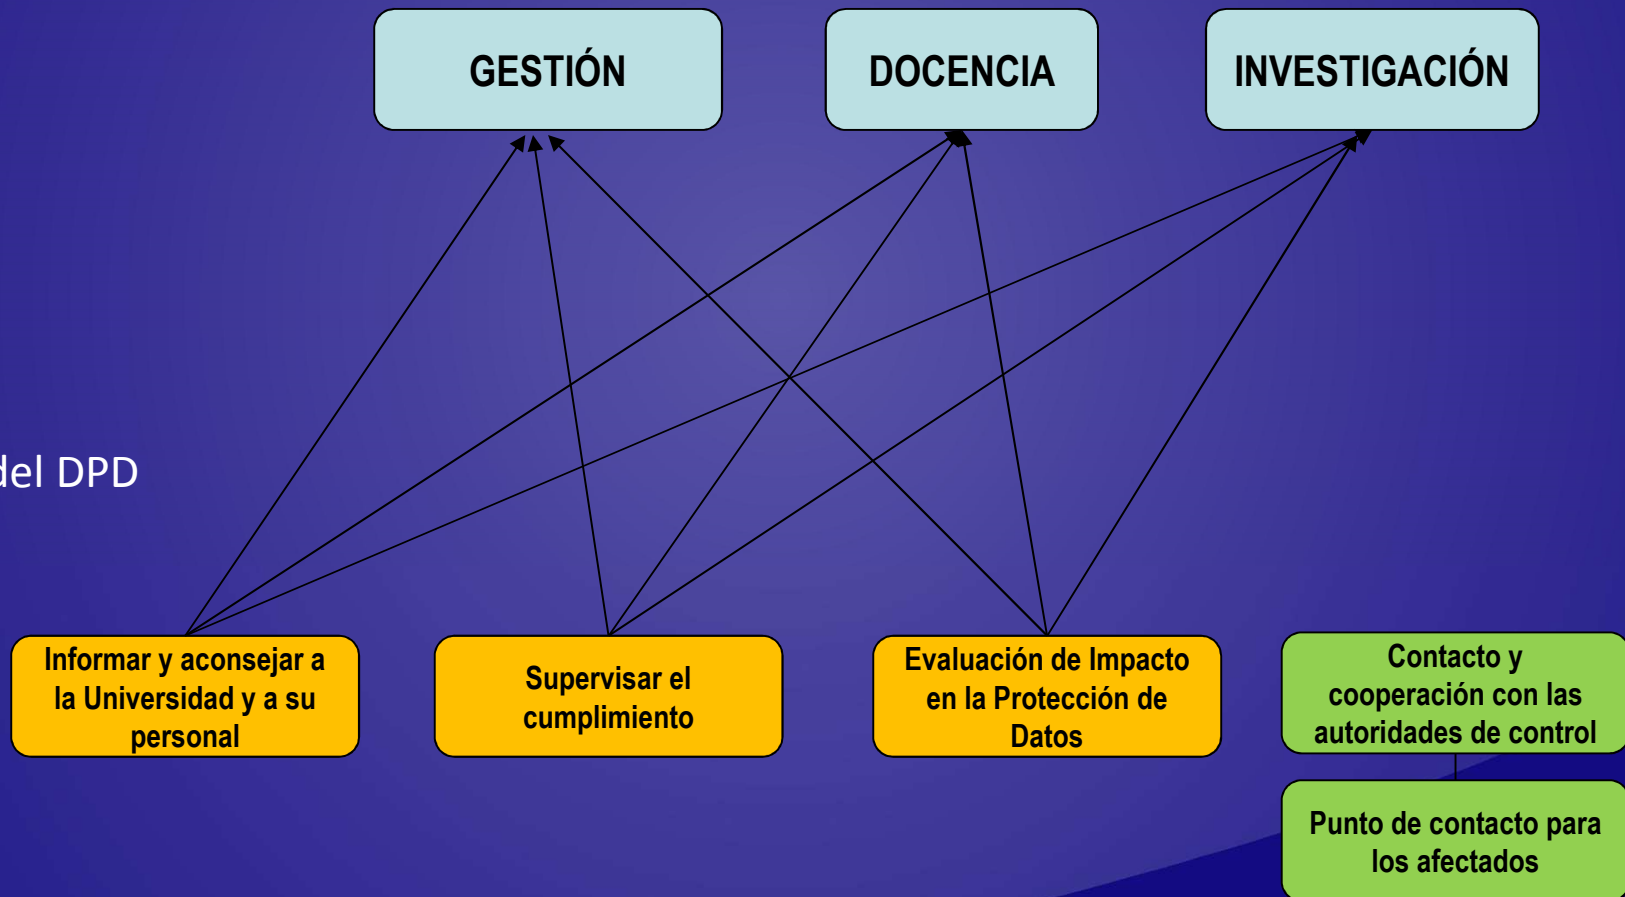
GESTIÓN

DOCENCIA

INVESTIGACIÓN

del DPD

Informar y aconsejar a la Universidad y a su personal

Supervisar el cumplimiento

Evaluación de Impacto en la Protección de Datos

Contacto y cooperación con las autoridades de control

Punto de contacto para los afectados